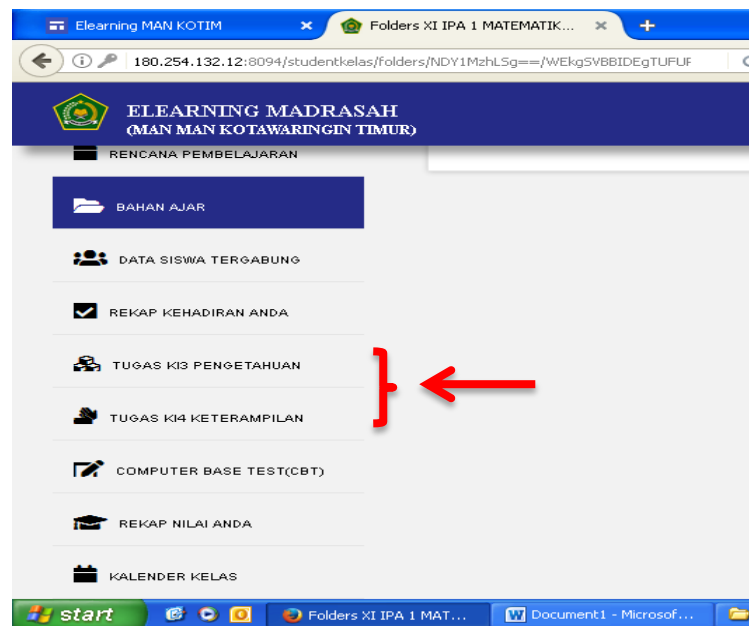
Elearning MAN KOTIM ×
Folders XI IPA 1 MATEMATIK... ×
+
180.254.132.12:8094/studentkelas/folders/NDY1MzhLSg==/WEkgSVBBIDEgTUFUF

ELEARNING MADRASAH
(MAN MAN KOTAWARINGIN TIMUR)

RENCANA PEMBELAJARAN
BAHAN AJAR
DATA SISWA TERGABUNG
REKAP KEHADIRAN ANDA
TUGAS KI3 PENGETAHUAN
TUGAS KI4 KETERAMPILAN
COMPUTER BASE TEST(CBT)
REKAP NILAI ANDA
KALENDER KELAS

start
Folders XI IPA 1 MAT...
Document1 - Microsof...